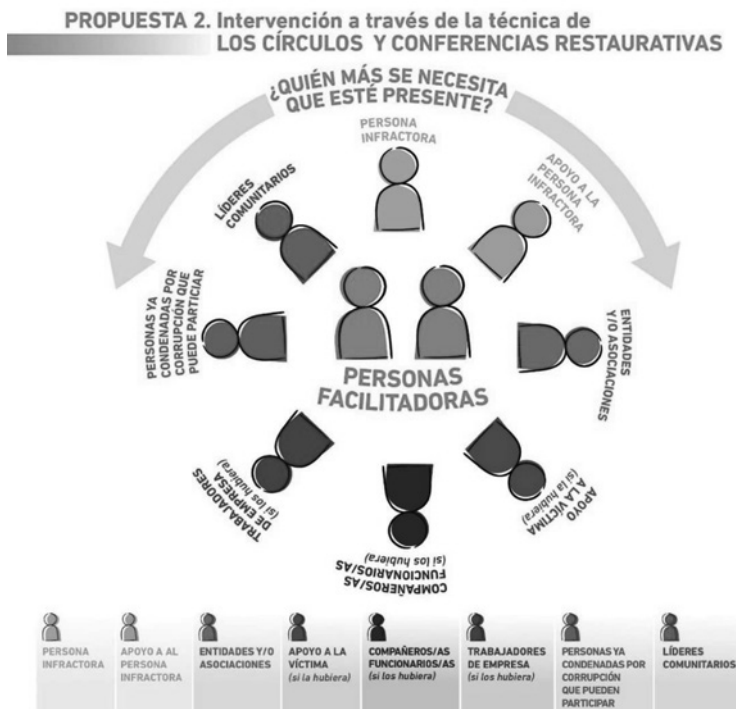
PROPUESTA 2. Intervención a través de la técnica de LOS CÍRCULOS Y CONFERENCIAS RESTAURATIVAS

¿QUIÉN MÁS SE NECESITA QUE ESTÉ PRESENTE?

PERSONA INFRACTORA

APOYO A LA PERSONA INFRACTORA

LÍDERES COMUNITARIOS

PERSONAS YA CONDENADAS POR CORRUPCIÓN QUE PUEDE PARTICIAR

ENTIDADES Y/O ASOCIACIONES

PERSONAS FACILITADORAS

TRABAJADORES DE EMPRESA (si los hubiera)

APOYO A LA VÍCTIMA (si la hubiera)

COMPAÑEROS/AS FUNCIONARIOS/AS (si los hubiera)

PERSONA INFRACTORA | APOYO A AL PERSONA INFRACTORA | ENTIDADES Y/O ASOCIACIONES | APOYO A LA VÍCTIMA (si la hubiera) | COMPAÑEROS/AS FUNCIONARIOS/AS (si los hubiera) | TRABAJADORES DE EMPRESA (si los hubiera) | PERSONAS YA CONDENADAS POR CORRUPCIÓN QUE PUEDEN PARTICIPAR | LÍDERES COMUNITARIOS